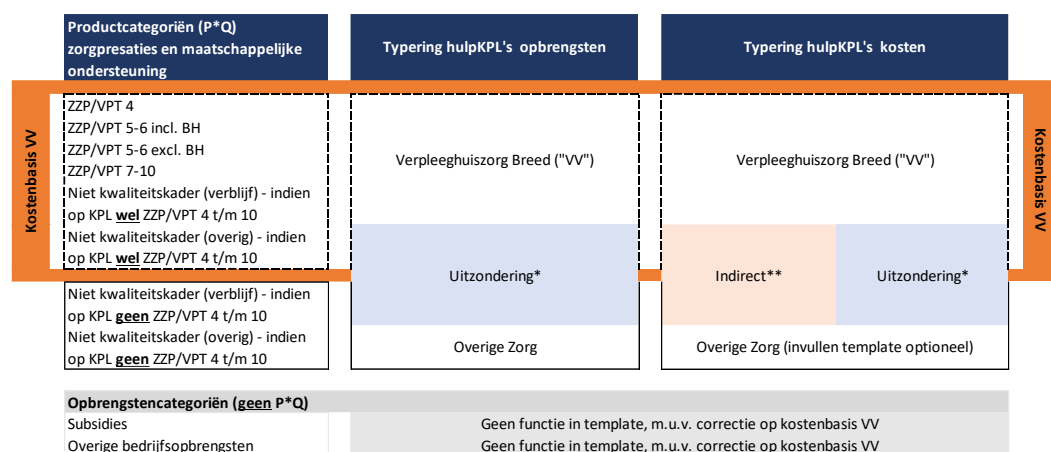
Productcategoriën (P*Q) zorgpresaties en maatschappelijke ondersteuning

Typering hulpKPL's opbrengsten

Typering hulpKPL's kosten

Kostenbasis VV

ZZP/VPT 4
ZZP/VPT 5-6 incl. BH
ZZP/VPT 5-6 excl. BH
ZZP/VPT 7-10
Niet kwaliteitskader (verblijf) - indien op KPL **wel** ZZP/VPT 4 t/m 10
Niet kwaliteitskader (overig) - indien op KPL **wel** ZZP/VPT 4 t/m 10

Verpleeghuiszorg Breed ("VV")

Verpleeghuiszorg Breed ("VV")

Kostenbasis VV

Niet kwaliteitskader (verblijf) - indien op KPL **geen** ZZP/VPT 4 t/m 10
Niet kwaliteitskader (overig) - indien op KPL **geen** ZZP/VPT 4 t/m 10

Uitzondering*

Indirect**

Uitzondering*

Overige Zorg

Overige Zorg (invullen template optioneel)

| Opbrengstencategoriën (**geen** P*Q) | |
|---|---|
| Subsidies | Geen functie in template, m.u.v. correctie op kostenbasis VV |
| Overige bedrijfsopbrengsten | Geen functie in template, m.u.v. correctie op kostenbasis VV |